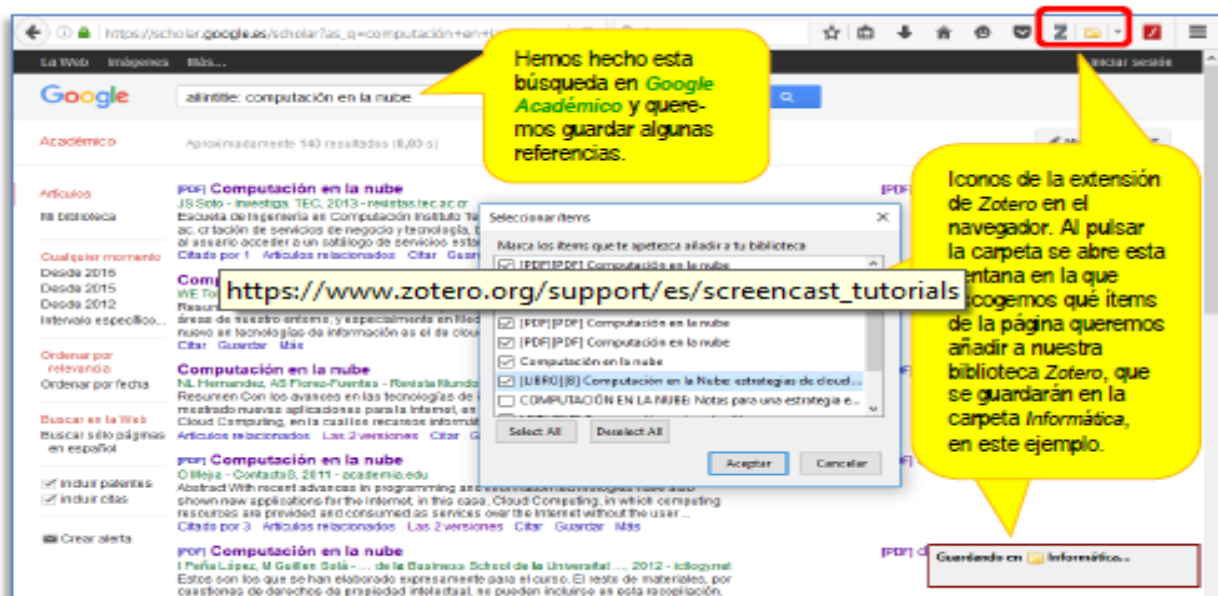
https://scholar.google.es/scholar?as_q=computación+en+

La Web Imágenes Más...

Iniciar sesión

Google

allintitle: computación en la nube

Académico

Aproximadamente 140 resultados (0,03 s)

Hemos hecho esta búsqueda en Google Académico y queremos guardar algunas referencias.

Iconos de la extensión de Zotero en el navegador. Al pulsar la carpeta se abre esta ventana en la que escogemos qué ítems de la página queremos añadir a nuestra biblioteca Zotero, que se guardarán en la carpeta Informática, en este ejemplo.

Artículos
Mi biblioteca

Cualquier momento
Desde 2016
Desde 2015
Desde 2012
Intervalo específico...

Ordenar por relevancia
Ordenar por fecha

Buscar en la Web
Buscar sólo páginas en español

Incluir patentes
Incluir citas

Crear alerta

[PDF] Computación en la nube
JS Soto - Investiga. TEC, 2013 - revistas.tec.ac.cr
Escuela de Ingeniería en Computación Instituto Te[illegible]
ac. cr tación de servicios de negocio y tecnología, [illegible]
al usuario acceder a un catálogo de servicios esta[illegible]
Citado por 1 Artículos relacionados Citar Guar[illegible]

Comp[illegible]
WE To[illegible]
Resum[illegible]
áreas de nuestro entorno, y especialmente en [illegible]
nuevo en tecnologías de información es el de clou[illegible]
Citar Guardar Más

Computación en la nube
NL Hernandez, AS Flores-Fuentes - Revista Mundo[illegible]
Resumen Con los avances en las tecnologías de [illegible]
mostrado nuevas aplicaciones para la Internet, en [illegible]
Cloud Computing, en la cual los recursos informát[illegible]
Artículos relacionados Las 2 versiones Citar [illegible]

[PDF] Computación en la nube
O Mejia - Contactos, 2011 - academia.edu
Abstract With recent advances in programming and information technologies have also shown new applications for the Internet, in this case, Cloud Computing, in which computing resources are provided and consumed as services over the Internet without the user ...
Citado por 3 Artículos relacionados Las 2 versiones Citar Guardar Más

[PDF] Computación en la nube
I Peña López, M Guillen Solá - ... de la Business School de la Universitat ..., 2012 - ictlogy.net
Estos son los que se han elaborado expresamente para el curso. El resto de materiales, por cuestiones de derechos de propiedad intelectual, no pueden incluirse en esta recopilación.

Seleccionar ítems
Marca los ítems que te apetezca añadir a tu biblioteca
[PDF][PDF] Computación en la nube
https://www.zotero.org/support/es/screencast_tutorials
[PDF][PDF] Computación en la nube
[PDF][PDF] Computación en la nube
Computación en la nube
[LIBRO][B] Computación en la Nube: estrategias de cloud...
COMPUTACIÓN EN LA NUBE: Notas para una estrategia e...
Select All
Deselect All
Aceptar
Cancelar

Guardando en Informática...